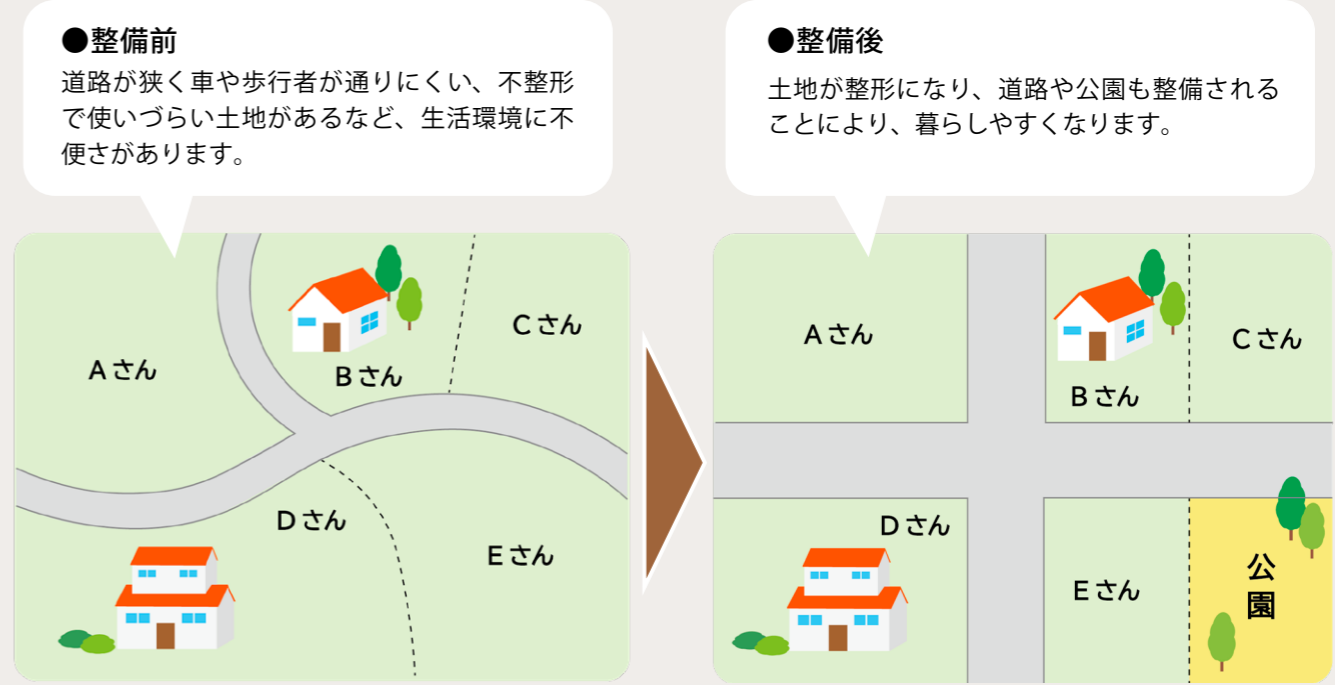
●整備前
道路が狭く車や歩行者が通りにくい、不整形で使いづらい土地があるなど、生活環境に不便さがあります。

Aさん
Bさん
Cさん
Dさん
Eさん

●整備後
土地が整形になり、道路や公園も整備されることにより、暮らしやすくなります。

Aさん
Bさん
Cさん
Dさん
Eさん
公園